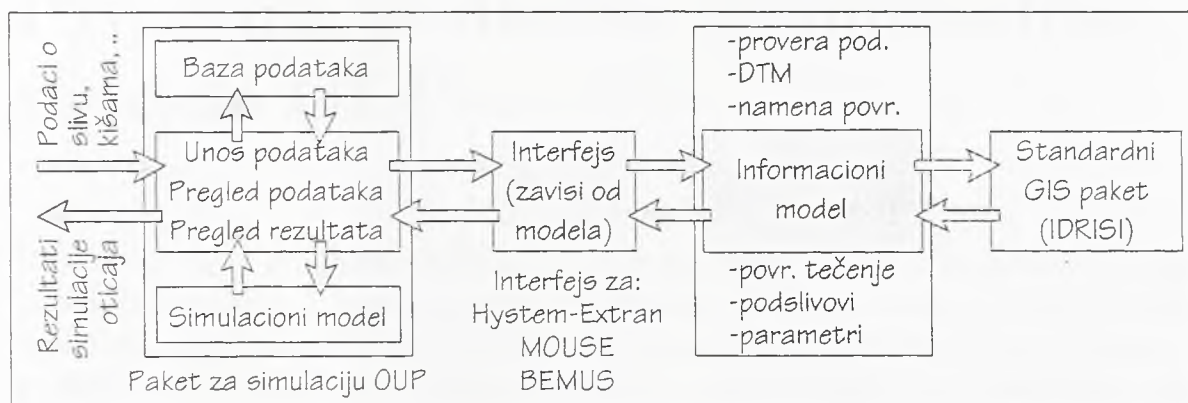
Podaci o slivu, kišama, ..

Rezultati simulacije oticaja

Baza podataka

Unos podataka
Pregled podataka
Pregled rezultata

Simulacioni model

Paket za simulaciju OUP

Interfejs (zavisi od modela)

Interfejs za:
Hystem-Extran
MOUSE
BEMUS

-provera pod.
-DTM
-namena povr.

Informacioni model

-povr. tečenje
-podslivovi
-parametri

Standardni GIS paket (IDRISI)